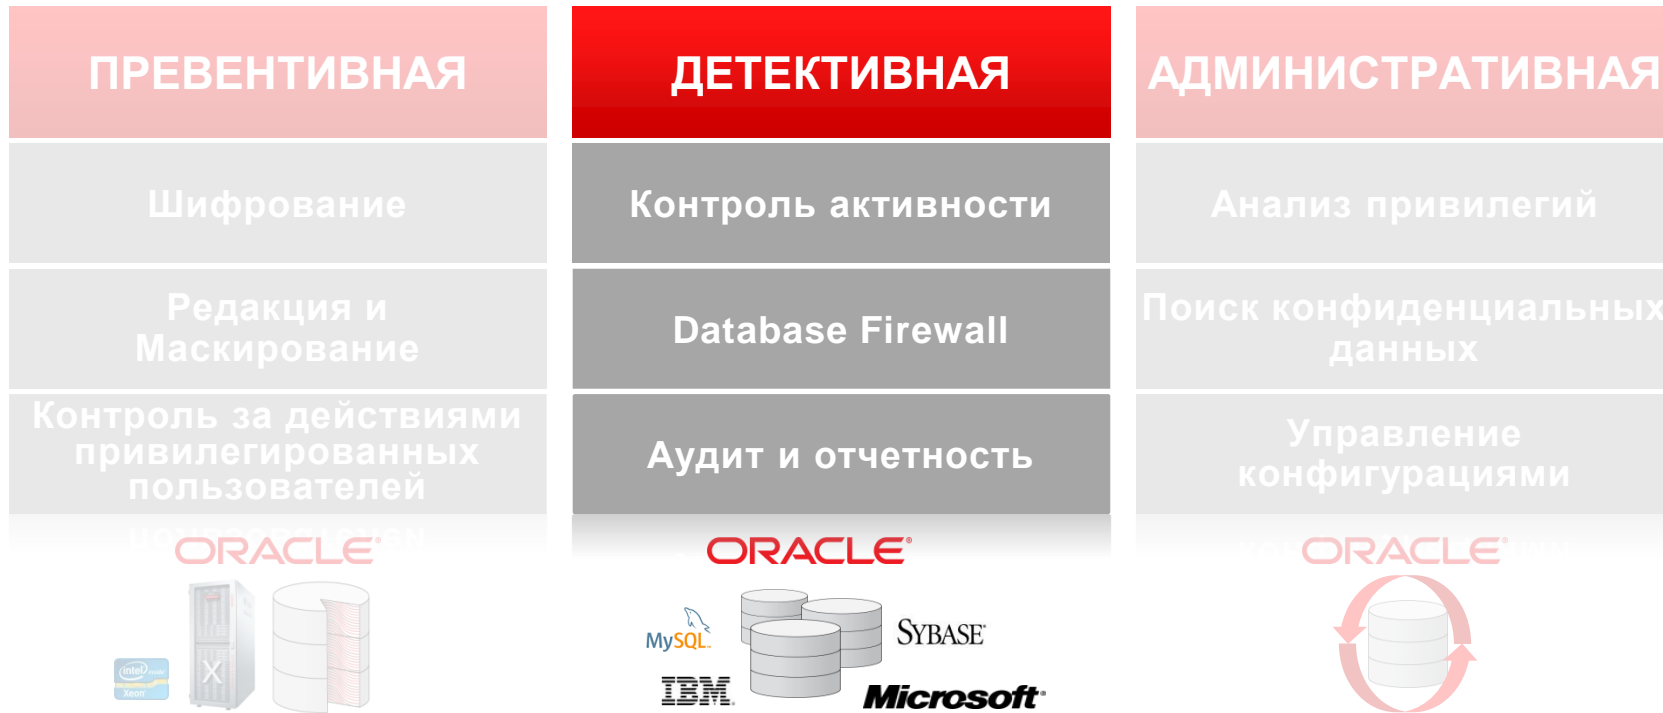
ПРЕВЕНТИВНАЯ

Шифрование

Редакция и Маскирование

Контроль за действиями привилегированных пользователей

ORACLE

intel Xeon

X

ДЕТЕКТИВНАЯ

Контроль активности

Database Firewall

Аудит и отчетность

ORACLE

MySQL

SYBASE

IBM

Microsoft

АДМИНИСТРАТИВНАЯ

Анализ привилегий

Поиск конфиденциальных данных

Управление конфигурациями

ORACLE